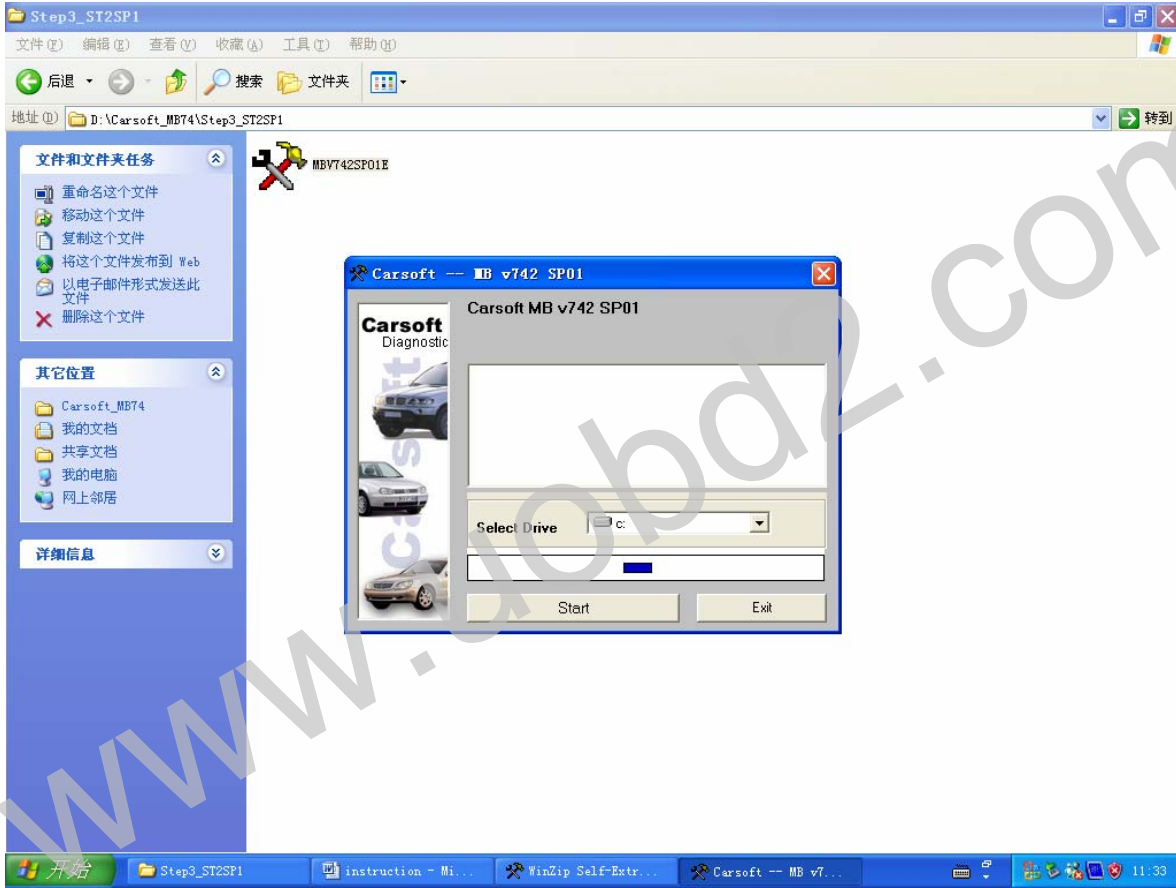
Step3_ST2SP1

文件(F) 编辑(E) 查看(V) 收藏(A) 工具(T) 帮助(H)

后退 搜索 文件夹

地址(D) D:\Carsoft_MB74\Step3_ST2SP1 转到

文件和文件夹任务

重命名这个文件
移动这个文件
复制这个文件
将这个文件发布到 Web
以电子邮件形式发送此文件
删除这个文件

其它位置

Carsoft_MB74
我的文档
共享文档
我的电脑
网上邻居

详细信息

MBV742SP01E

Carsoft -- MB v742 SP01

Carsoft MB v742 SP01

Carsoft
Diagnostic

Select Drive c:

Start Exit

www.uobd2.com

开始 Step3_ST2SP1 instruction - Mi... WinZip Self-Extr... Carsoft -- MB v7... 11:33